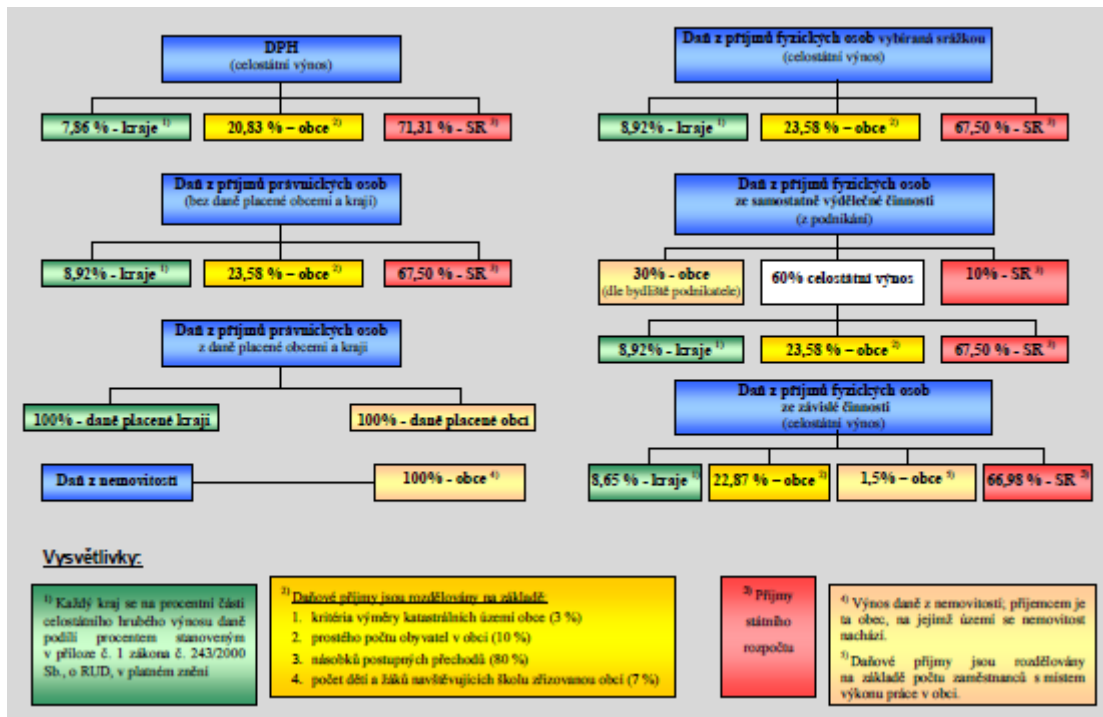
DPH
(celostátní výnos)

7,86 % - kraje $^{1)}$

20,83 % – obce $^{2)}$

71,31 % - SR $^{3)}$

Daň z příjmů právnických osob
(bez daně placené obcemi a kraji)

8,92% - kraje $^{1)}$

23,58 % – obce $^{2)}$

67,50 % - SR $^{3)}$

Daň z příjmů právnických osob
z daně placené obcemi a kraji

100% - daně placené kraji

100% - daně placené obcí

Daň z nemovitostí

100% - obce $^{4)}$

Daň z příjmů fyzických osob vybíraná srážkou
(celostátní výnos)

8,92% - kraje $^{1)}$

23,58 % – obce $^{2)}$

67,50 % - SR $^{3)}$

Daň z příjmů fyzických osob
ze samostatně výdělečné činnosti
(z podnikání)

30% - obce
(dle bydliště podnikatele)

60% celostátní výnos

10% - SR $^{3)}$

8,92% - kraje $^{1)}$

23,58 % – obce $^{2)}$

67,50 % - SR $^{3)}$

Daň z příjmů fyzických osob
ze závislé činnosti
(celostátní výnos)

8,65 % - kraje $^{1)}$

22,87 % – obce $^{2)}$

1,5% – obce $^{5)}$

66,98 % - SR $^{3)}$

Vysvětlivky:

$^{1)}$ Každý kraj se na procentní části celostátního hrubého výnosu daně podílí procentem stanoveným v příloze č. 1 zákona č. 243/2000 Sb., o RUD, v platném znění

$^{2)}$ Daňové příjmy jsou rozdělovány na základě:
1. kritéria výměry katastrálních území obce (3 %)
2. prostého počtu obyvatel v obci (10 %)
3. násobků postupných přechodů (80 %)
4. počet dětí a žáků navštěvujících školu zřizovanou obcí (7 %)

$^{3)}$ Příjmy státního rozpočtu

$^{4)}$ Výnos daně z nemovitostí; příjemcem je ta obec, na jejímž území se nemovitost nachází.

$^{5)}$ Daňové příjmy jsou rozdělovány na základě počtu zaměstnanců s místem výkonu práce v obci.